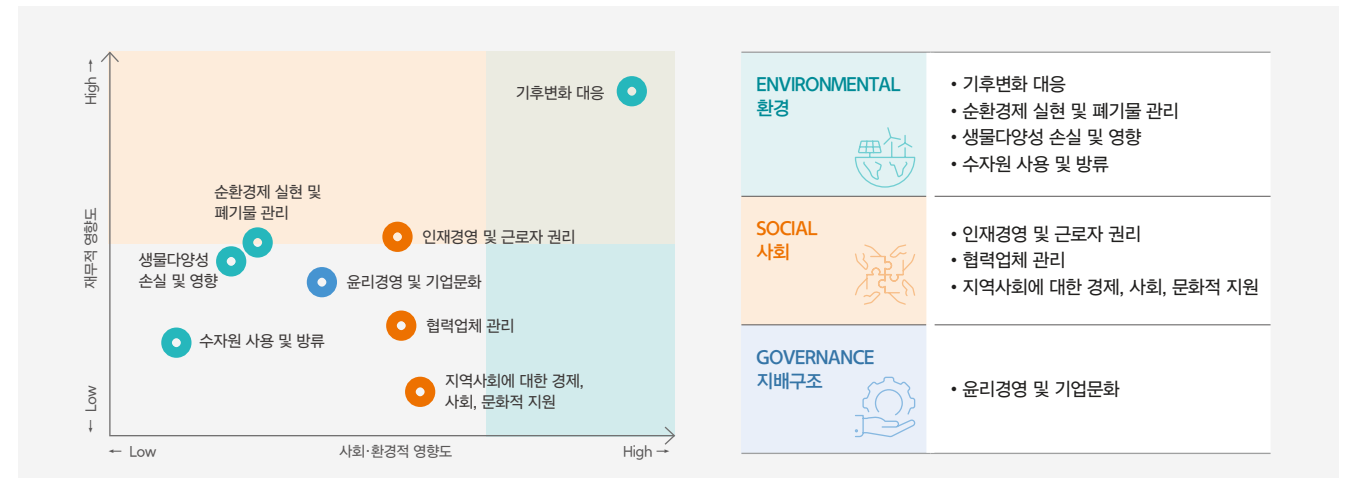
High →
재무적 영향도
← Low

기후변화 대응

순환경제 실현 및 폐기물 관리

인재경영 및 근로자 권리

생물다양성 손실 및 영향

윤리경영 및 기업문화

협력업체 관리

수자원 사용 및 방류

지역사회에 대한 경제, 사회, 문화적 지원

← Low
사회·환경적 영향도
High →

| ENVIRONMENTAL 환경 | • 기후변화 대응<br>• 순환경제 실현 및 폐기물 관리<br>• 생물다양성 손실 및 영향<br>• 수자원 사용 및 방류 |
|---|---|
| SOCIAL 사회 | • 인재경영 및 근로자 권리<br>• 협력업체 관리<br>• 지역사회에 대한 경제, 사회, 문화적 지원 |
| GOVERNANCE 지배구조 | • 윤리경영 및 기업문화 |